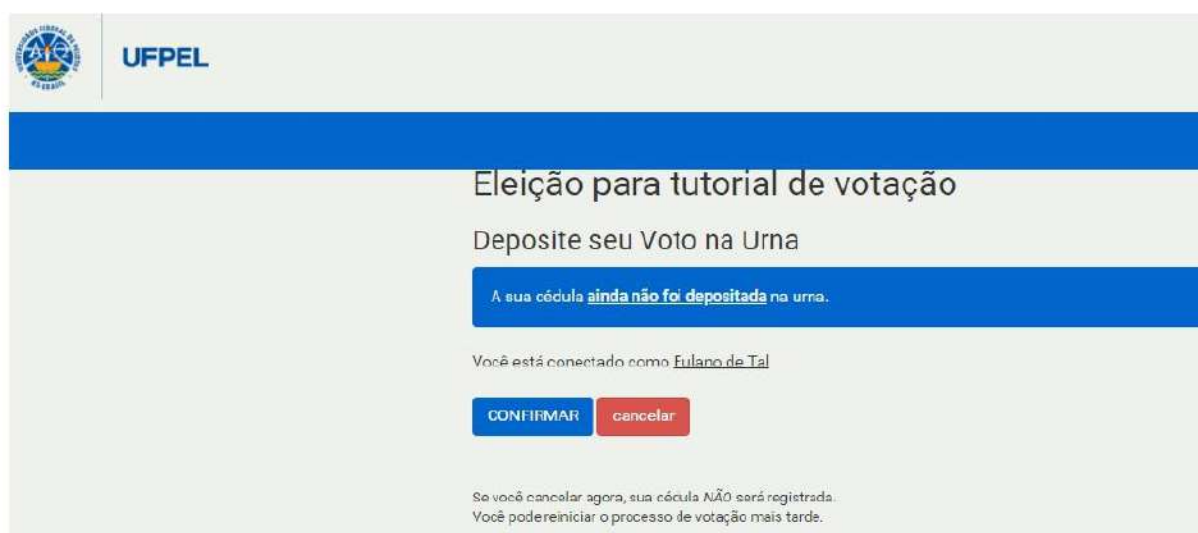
UFPEL

Eleição para tutorial de votação

Deposite seu Voto na Urna

A sua cédula **ainda não foi depositada** na urna.

Você está conectado como Fulano de Tal

CONFIRMAR cancelar

Se você cancelar agora, sua cédula NÃO será registrada.
Você pode reiniciar o processo de votação mais tarde.